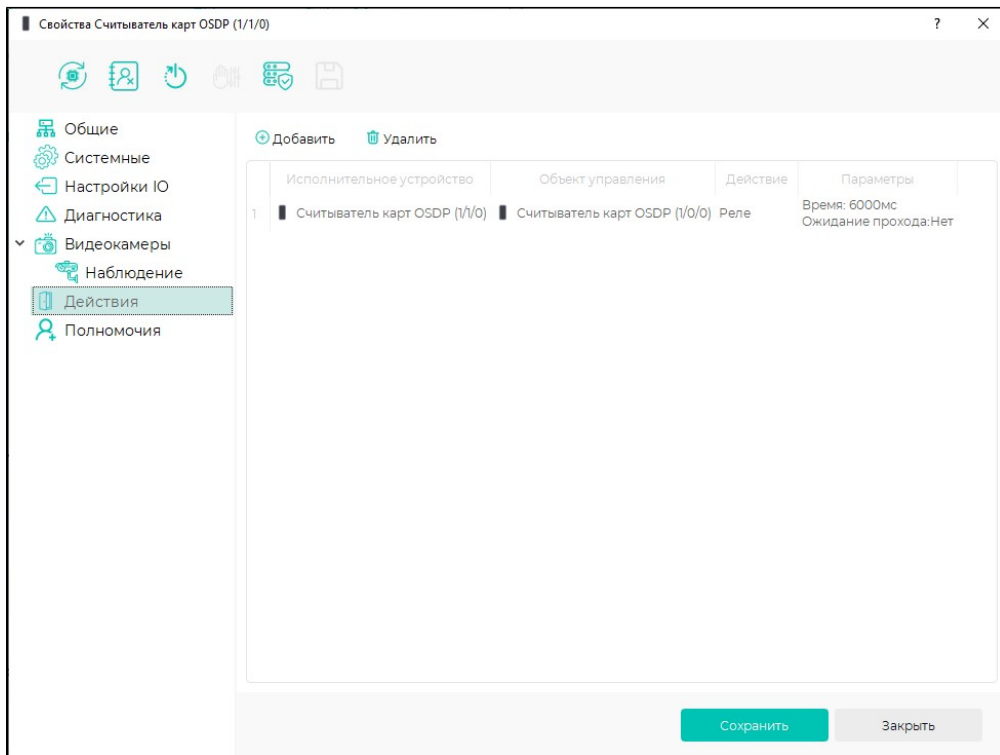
Свойства Считыватель карт OSDP (1/1/0)

?

Общие
Системные
Настройки IO
Диагностика
Видеокамеры
Наблюдение
Действия
Полномочия

Добавить
Удалить

| | Исполнительное устройство | Объект управления | Действие | Параметры |
|---|---|---|---|---|
| 1 | Считыватель карт OSDP (1/1/0) | Считыватель карт OSDP (1/0/0) | Реле | Время: 6000мс Ожидание прохода:Нет |

Сохранить
Закрыть